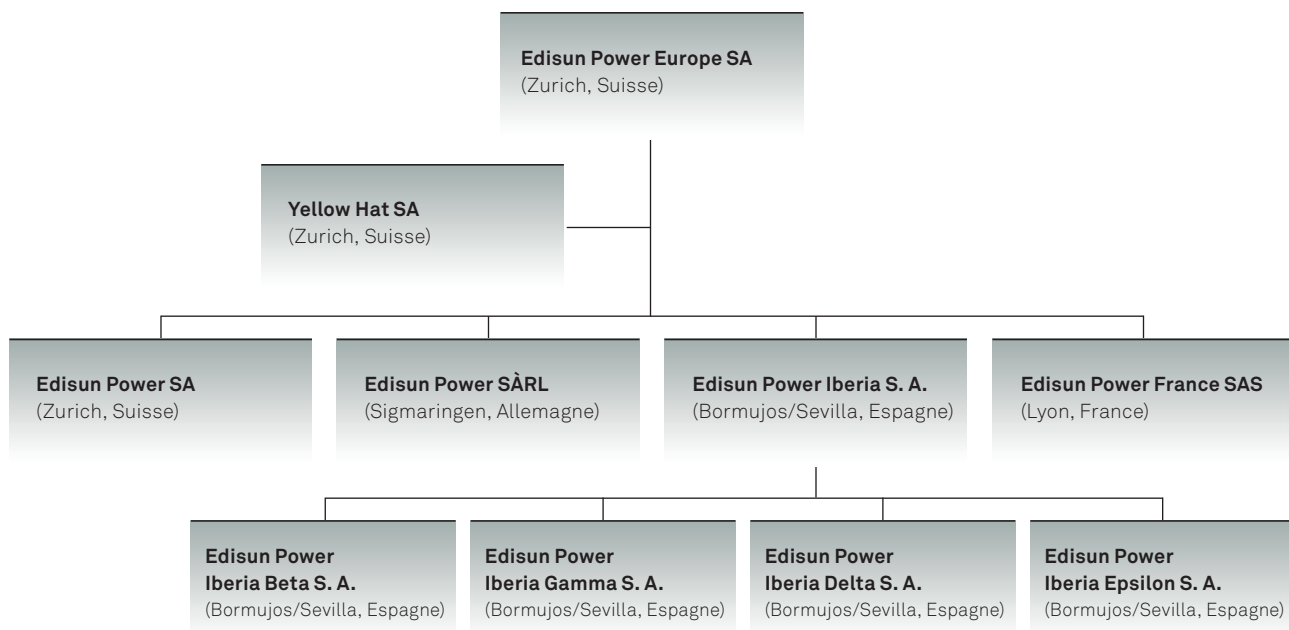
Edisun Power Europe SA
(Zurich, Suisse)

Yellow Hat SA
(Zurich, Suisse)

Edisun Power SA
(Zurich, Suisse)

Edisun Power SÀRL
(Sigmaringen, Allemagne)

Edisun Power Iberia S. A.
(Bormujos/Sevilla, Espagne)

Edisun Power France SAS
(Lyon, France)

Edisun Power Iberia Beta S. A.
(Bormujos/Sevilla, Espagne)

Edisun Power Iberia Gamma S. A.
(Bormujos/Sevilla, Espagne)

Edisun Power Iberia Delta S. A.
(Bormujos/Sevilla, Espagne)

Edisun Power Iberia Epsilon S. A.
(Bormujos/Sevilla, Espagne)